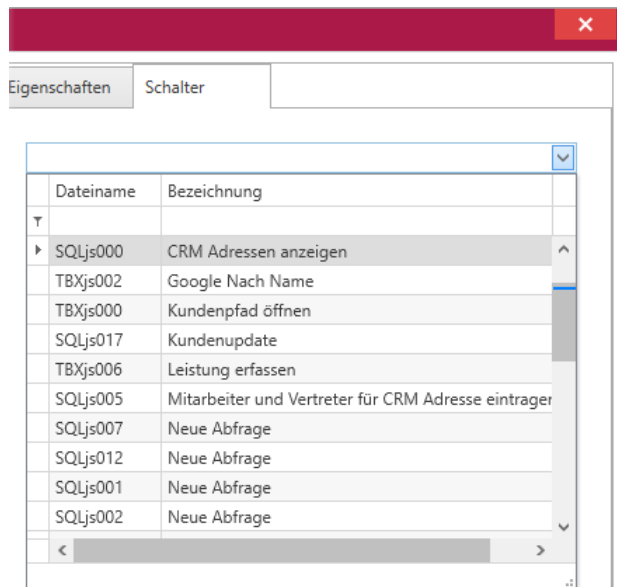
Eigenschaften Schalter

| Dateiname | Bezeichnung |
|---|---|
| SQLjs000 | CRM Adressen anzeigen |
| TBXjs002 | Google Nach Name |
| TBXjs000 | Kundenpfad öffnen |
| SQLjs017 | Kundenupdate |
| TBXjs006 | Leistung erfassen |
| SQLjs005 | Mitarbeiter und Vertreter für CRM Adresse eintrager |
| SQLjs007 | Neue Abfrage |
| SQLjs012 | Neue Abfrage |
| SQLjs001 | Neue Abfrage |
| SQLjs002 | Neue Abfrage |